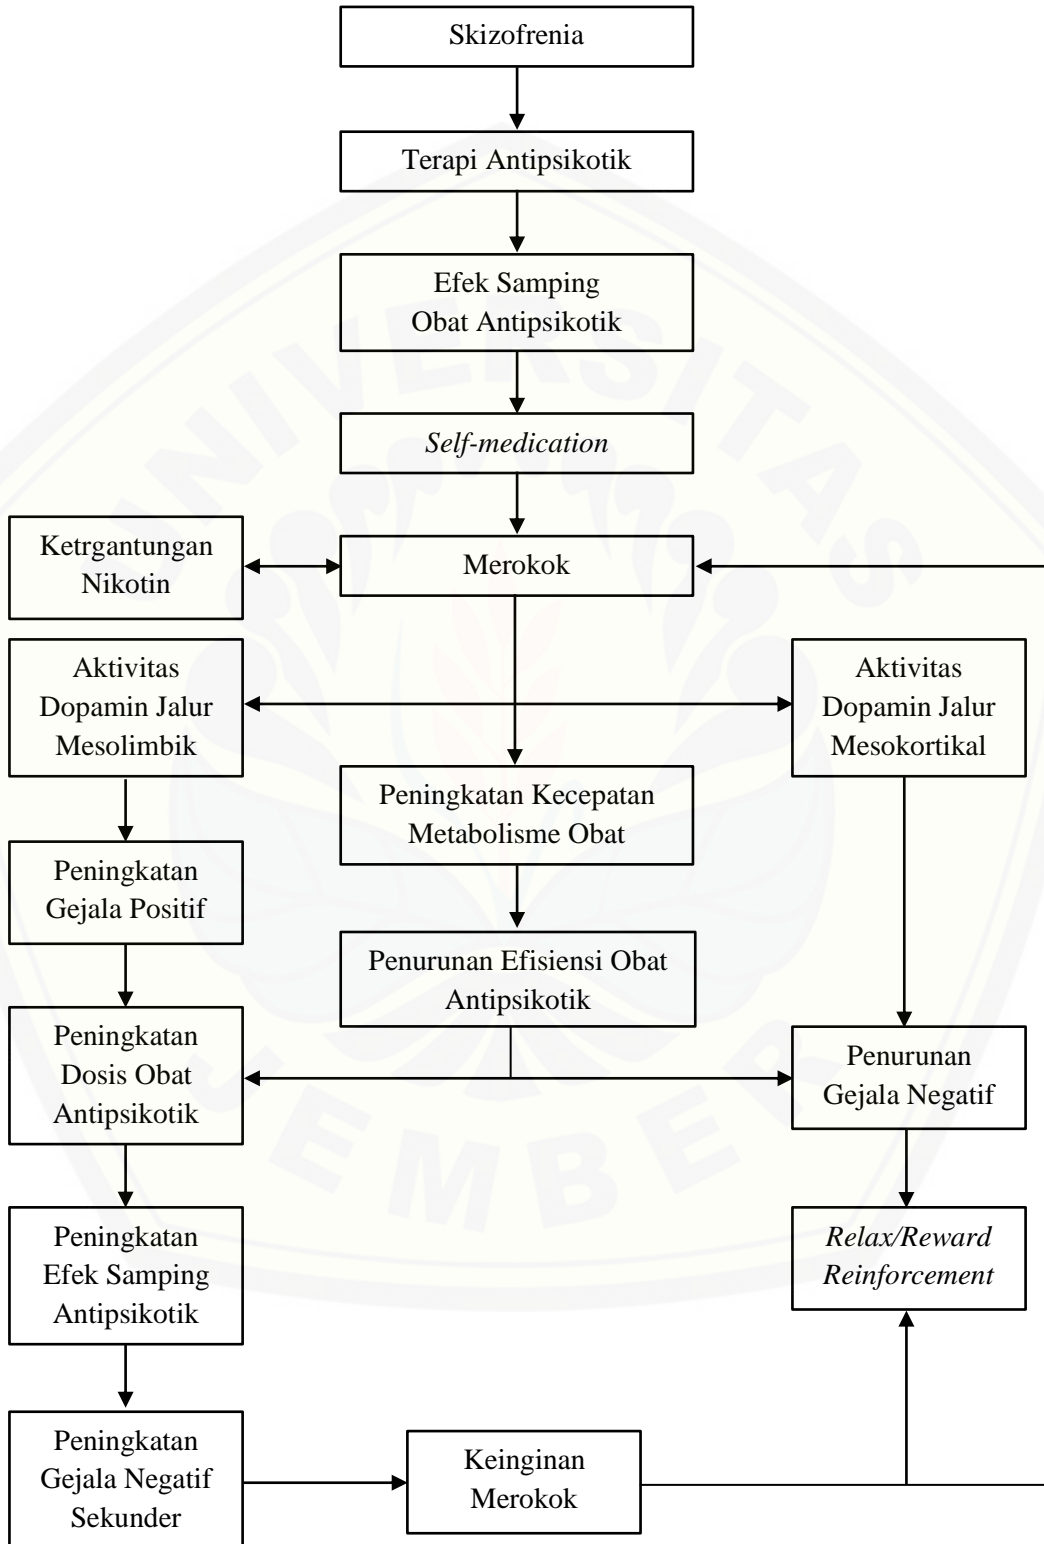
Skizofrenia

Terapi Antipsikotik

Efek Samping Obat Antipsikotik

*Self-medication*

Ketrgantungan Nikotin

Merokok

Aktivitas Dopamin Jalur Mesolimbik

Aktivitas Dopamin Jalur Mesokortikal

Peningkatan Kecepatan Metabolisme Obat

Peningkatan Gejala Positif

Penurunan Efisiensi Obat Antipsikotik

Peningkatan Dosis Obat Antipsikotik

Penurunan Gejala Negatif

Peningkatan Efek Samping Antipsikotik

*Relax/Reward Reinforcement*

Peningkatan Gejala Negatif Sekunder

Keinginan Merokok